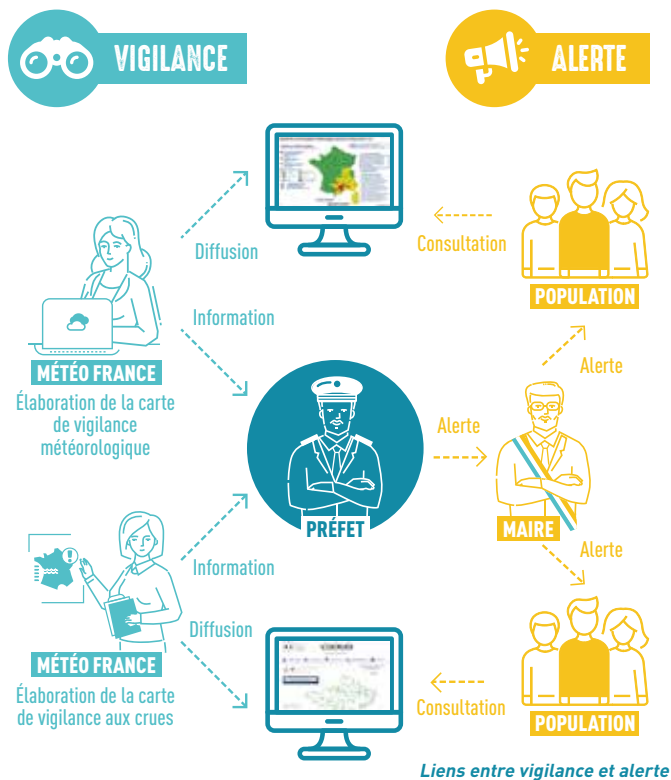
VIGILANCE

ALERTE

Diffusion

Consultation

POPULATION

Information

MÉTÉO FRANCE
Élaboration de la carte de vigilance météorologique

Alerte

Alerte

PRÉFET

MAIRE

Alerte

Information

Diffusion

MÉTÉO FRANCE
Élaboration de la carte de vigilance aux crues

Consultation

POPULATION

Liens entre vigilance et alerte